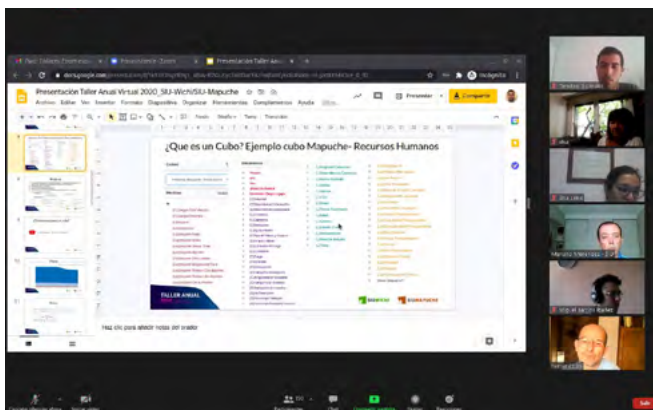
Presentación Taller Anual Virtual 2020_SIU-Wichi/SIU-Mapuche

Archivo Editar Ver Insertar Formato Diapositiva Organizar Herramientas Complementos Ayuda

Presentar

Compartir

Incógnito

¿Que es un Cubo? Ejemplo cubo Mapuche- Recursos Humanos

Dimensiones

Medidas

TALLER ANUAL

SIU-Wichi

SIU-Mapuche

Haz clic para añadir notas del orador

Chat

Salir